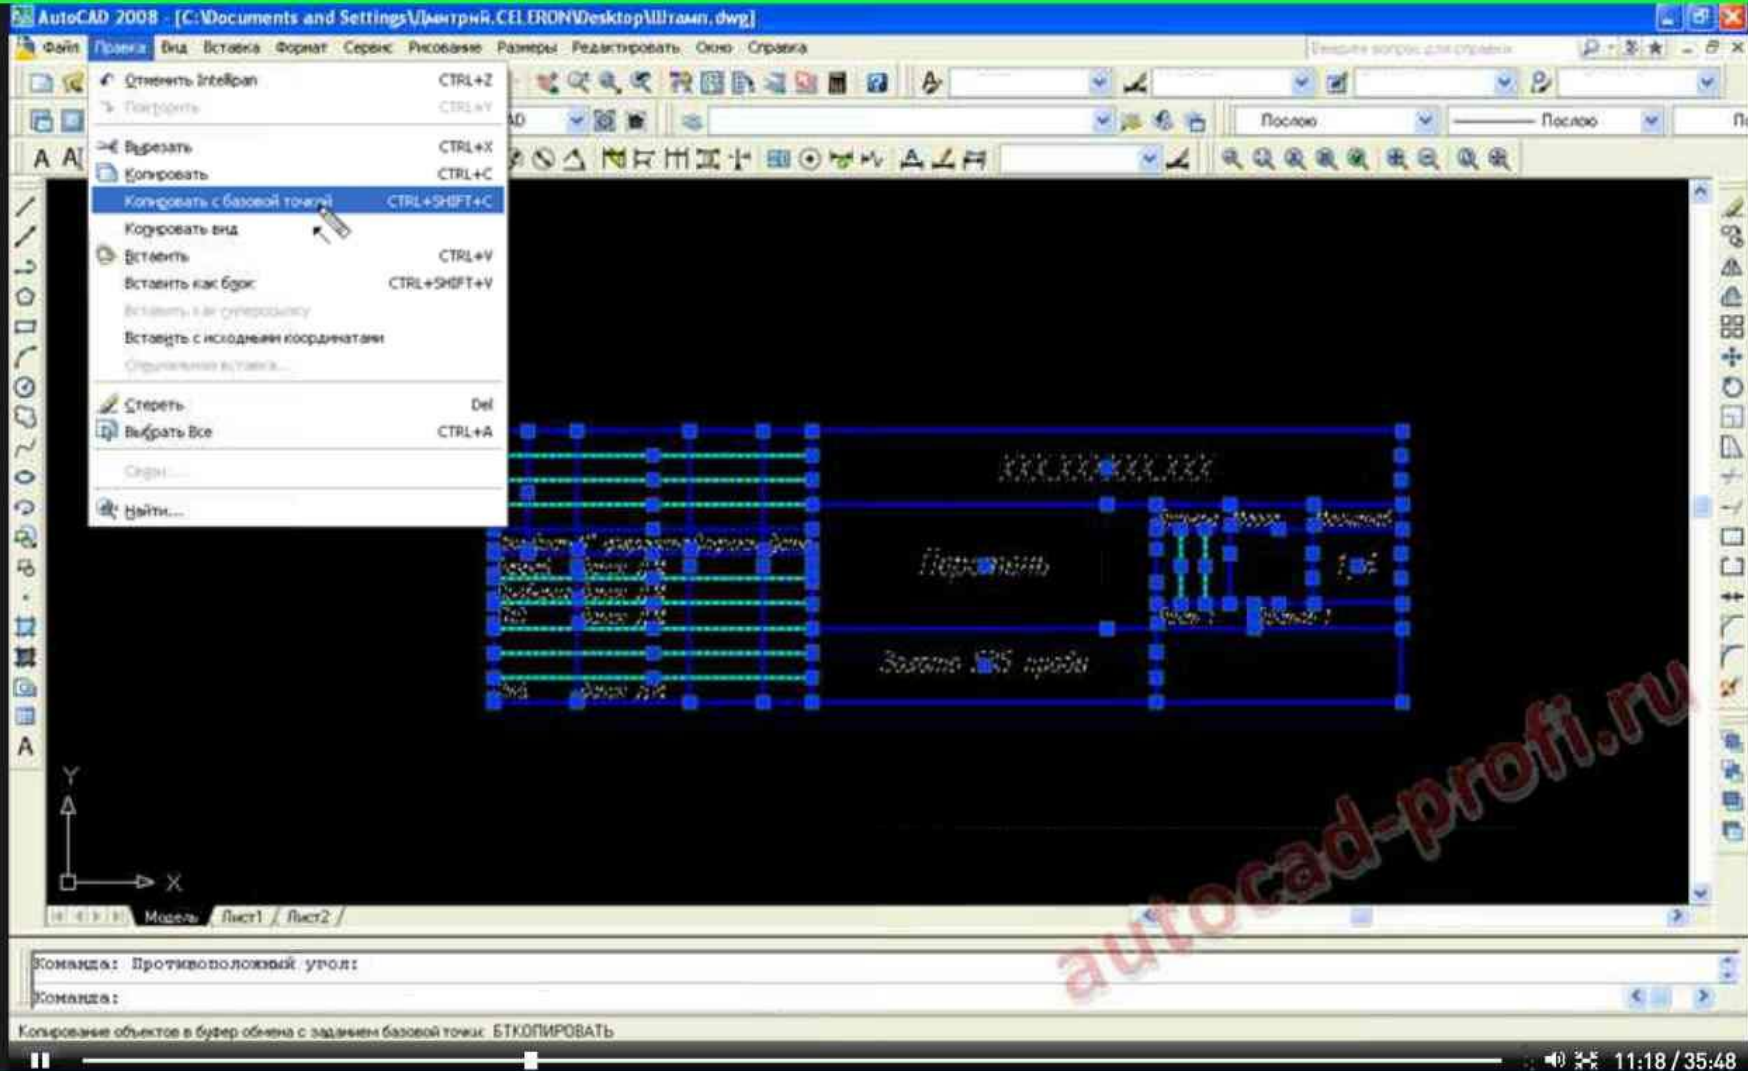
AutoCAD 2008 - [C:\Documents and Settings\Дмитрий.CELERON\Desktop\Штамп.dwg]

Файл Правка Вид Вставка Формат Сервис Рисование Размеры Редактировать Окно Справка

Введите вопрос для справки

Отменить Intellpan CTRL+Z
Повторить CTRL+Y
Вырезать CTRL+X
Копировать CTRL+C
Копировать с базовой точкой CTRL+SHIFT+C
Копировать вид
Вставить CTRL+V
Вставить как блок CTRL+SHIFT+V
Вставить как гиперссылку
Вставить с исходными координатами
Специальная вставка...
Стереть Del
Выбрать Все CTRL+A
Связи...
Найти...

Послою
Послою

XXX.XXX.XXX.XXX
Переходник
Заготовка 325 трубы
Масса
Масштаб
1:1

Y
X

Модель Лист1 Лист2

autocad-profi.ru

Команда: Противоположный угол:
Команда:

Копирование объектов в буфер обмена с заданием базовой точки: БТКОПИРОВАТЬ

11:18 / 35:48